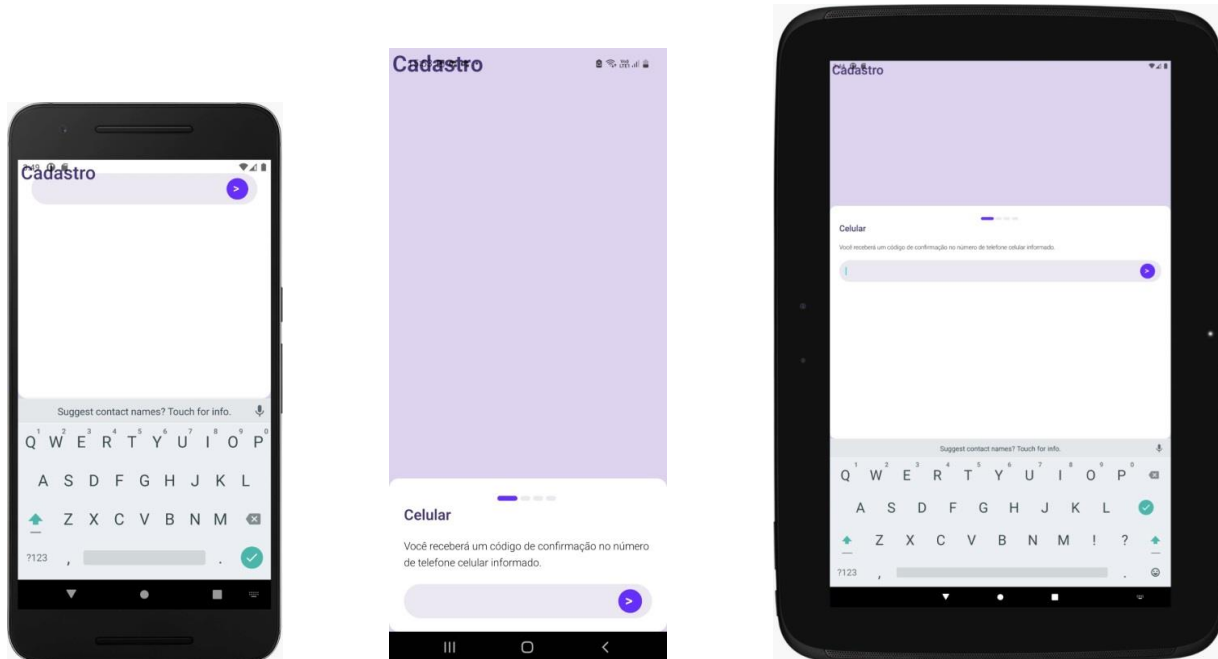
Cadastro

>

Suggest contact names? Touch for info.

Q W E R T Y U I O P

A S D F G H J K L

Z X C V B N M

?123 ,

Cadastro

Celular

Você receberá um código de confirmação no número de telefone celular informado.

>

Cadastro

Celular

Você receberá um código de confirmação no número de telefone celular informado.

>

Suggest contact names? Touch for info.

Q W E R T Y U I O P

A S D F G H J K L

Z X C V B N M ! ?

?123 , .